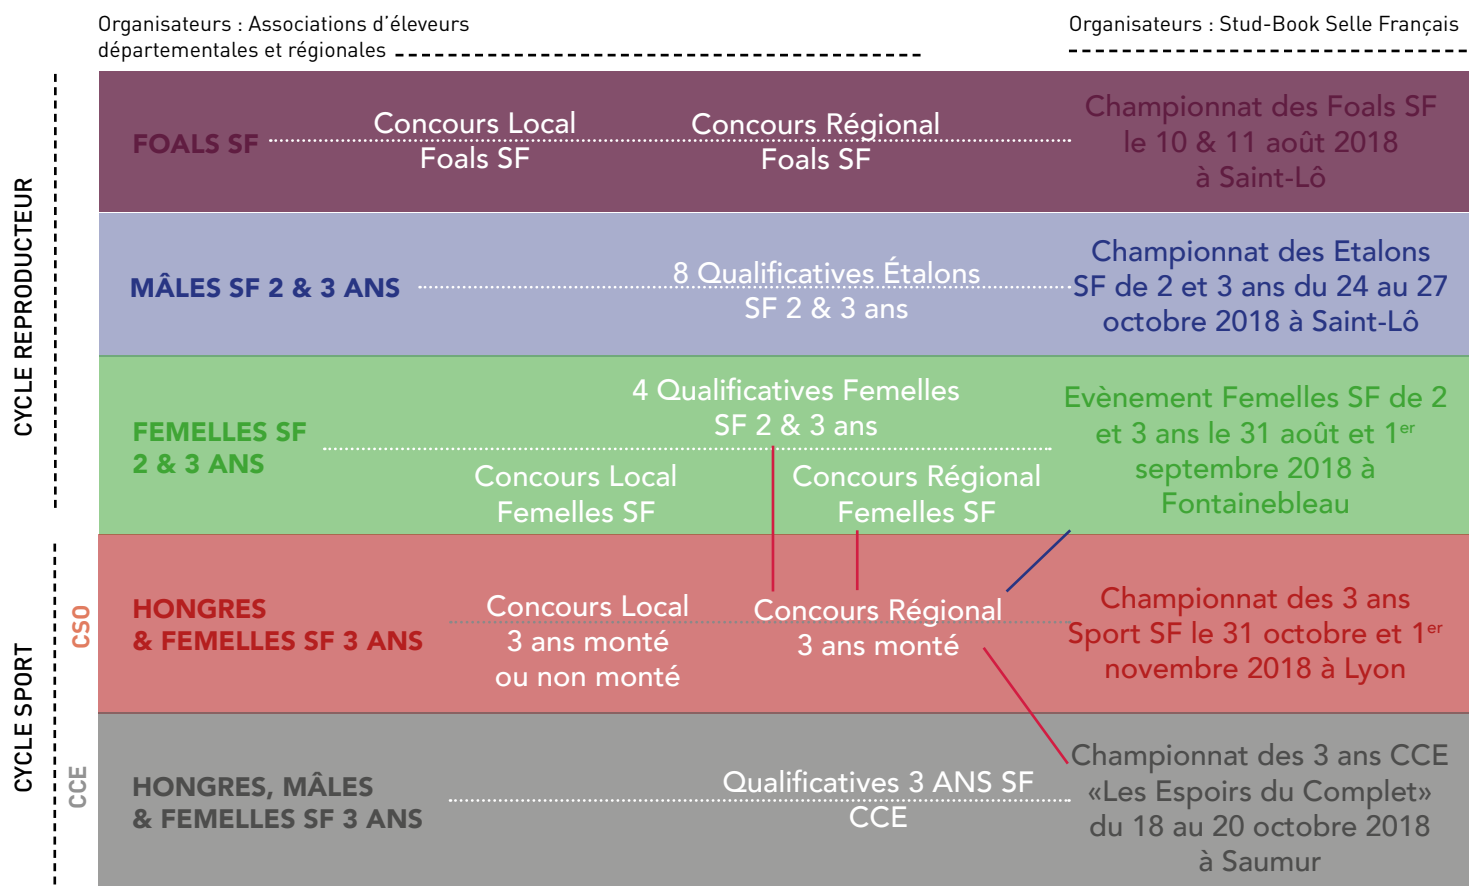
Organisateurs : Associations d'éleveurs départementales et régionales

Organisateurs : Stud-Book Selle Français

CYCLE REPRODUCTEUR

FOALS SF

Concours Local Foals SF

Concours Régional Foals SF

Championnat des Foals SF le 10 & 11 août 2018 à Saint-Lô

MÂLES SF 2 & 3 ANS

8 Qualificatives Étalons SF 2 & 3 ans

Championnat des Etalons SF de 2 et 3 ans du 24 au 27 octobre 2018 à Saint-Lô

FEMELLES SF 2 & 3 ANS

4 Qualificatives Femelles SF 2 & 3 ans

Concours Local Femelles SF

Concours Régional Femelles SF

Evènement Femelles SF de 2 et 3 ans le 31 août et 1$^{er}$ septembre 2018 à Fontainebleau

CYCLE SPORT

CSO

HONGRES & FEMELLES SF 3 ANS

Concours Local 3 ans monté ou non monté

Concours Régional 3 ans monté

Championnat des 3 ans Sport SF le 31 octobre et 1$^{er}$ novembre 2018 à Lyon

CCE

HONGRES, MÂLES & FEMELLES SF 3 ANS

Qualificatives 3 ANS SF CCE

Championnat des 3 ans CCE «Les Espoirs du Complet» du 18 au 20 octobre 2018 à Saumur